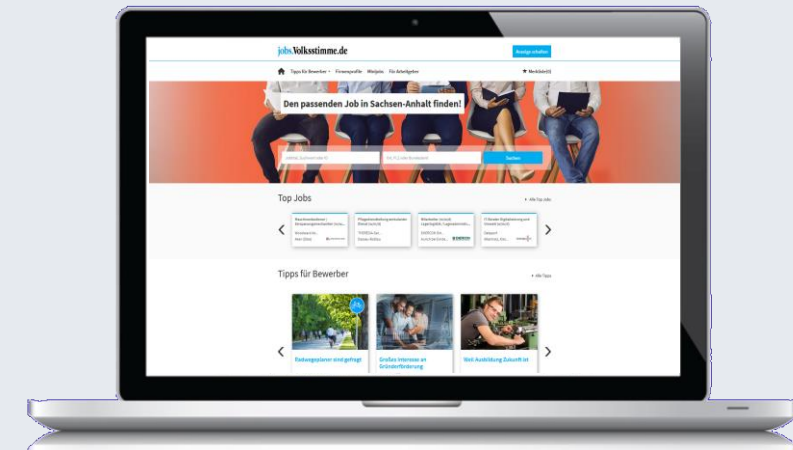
jobs.Volksstimme.de

Anzeige schalten

Tipps für Bewerber · Firmenprofile · Minijobs · Für Arbeitgeber

Merkliste(0)

Den passenden Job in Sachsen-Anhalt finden!

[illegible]

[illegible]

Suchen

Top Jobs

Alle Top Jobs

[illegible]

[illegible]

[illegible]

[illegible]

Tipps für Bewerber

Alle Tipps

Radwegeplaner sind gefragt

Großes Interesse an Gründerförderung

Weil Ausbildung Zukunft ist